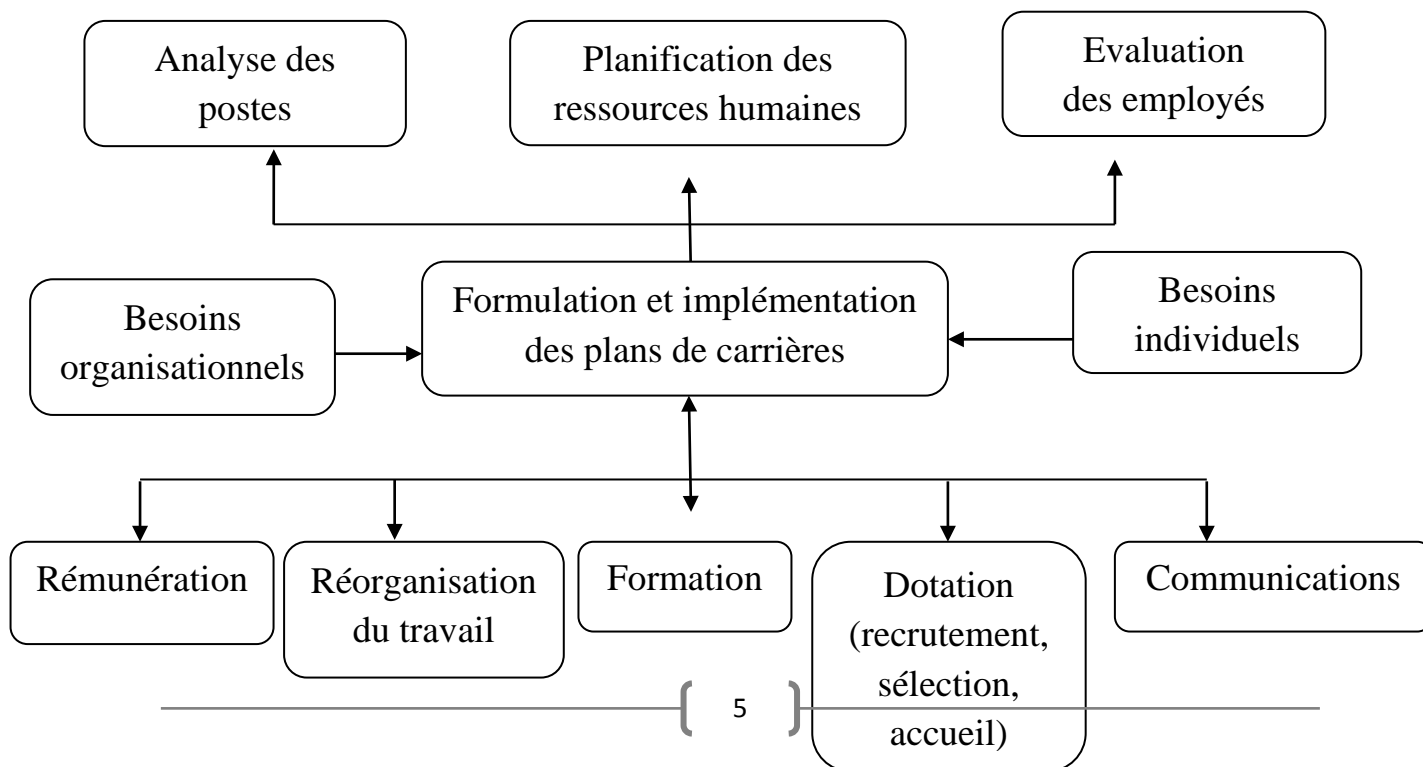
Analyse des postes

Planification des ressources humaines

Evaluation des employés

Besoins organisationnels

Formulation et implémentation des plans de carrières

Besoins individuels

Rémunération

Réorganisation du travail

Formation

Dotation (recrutement, sélection, accueil)

Communications

5